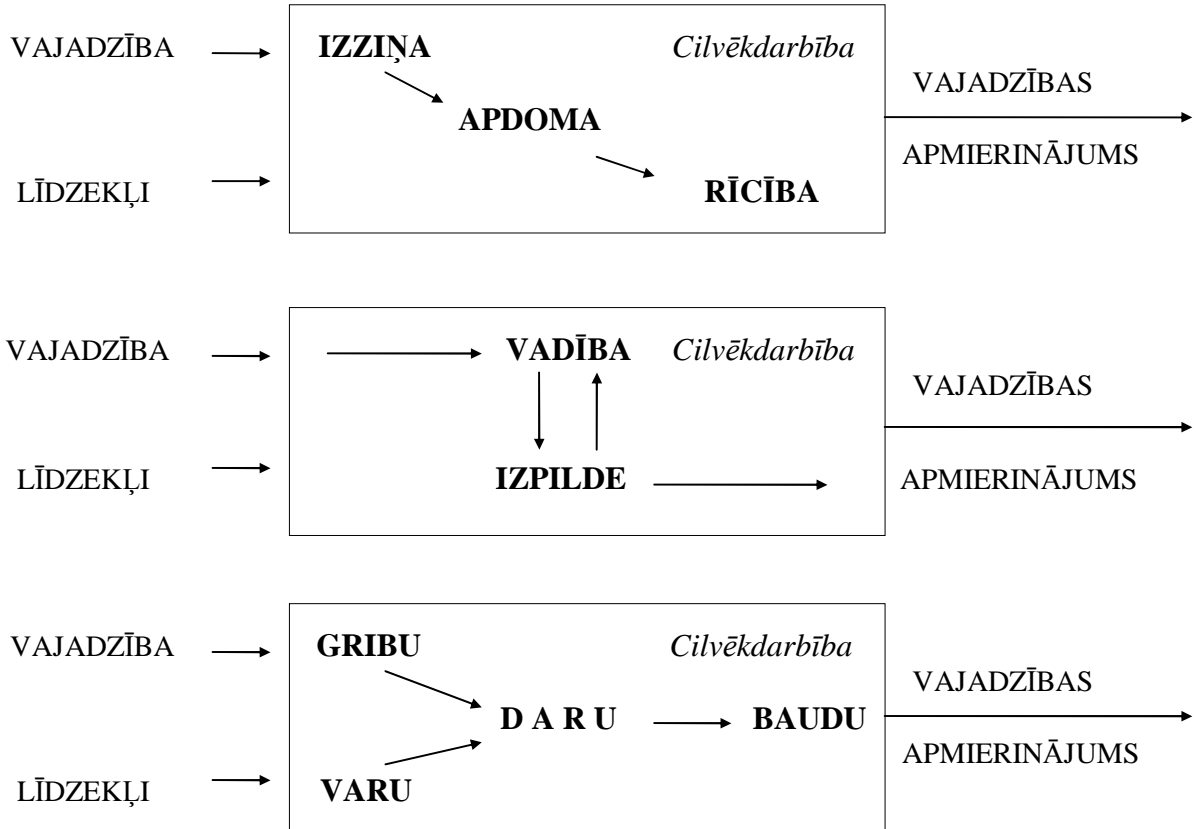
VAJADZĪBA
LĪDZEKĻI
IZZIŅA
Cilvēkdarbība
APDOMA
RĪCĪBA
VAJADZĪBAS
APMIERINĀJUMS

VAJADZĪBA
LĪDZEKĻI
VADĪBA
Cilvēkdarbība
IZPILDE
VAJADZĪBAS
APMIERINĀJUMS

VAJADZĪBA
LĪDZEKĻI
GRIBU
Cilvēkdarbība
D A R U
BAUDU
VARU
VAJADZĪBAS
APMIERINĀJUMS